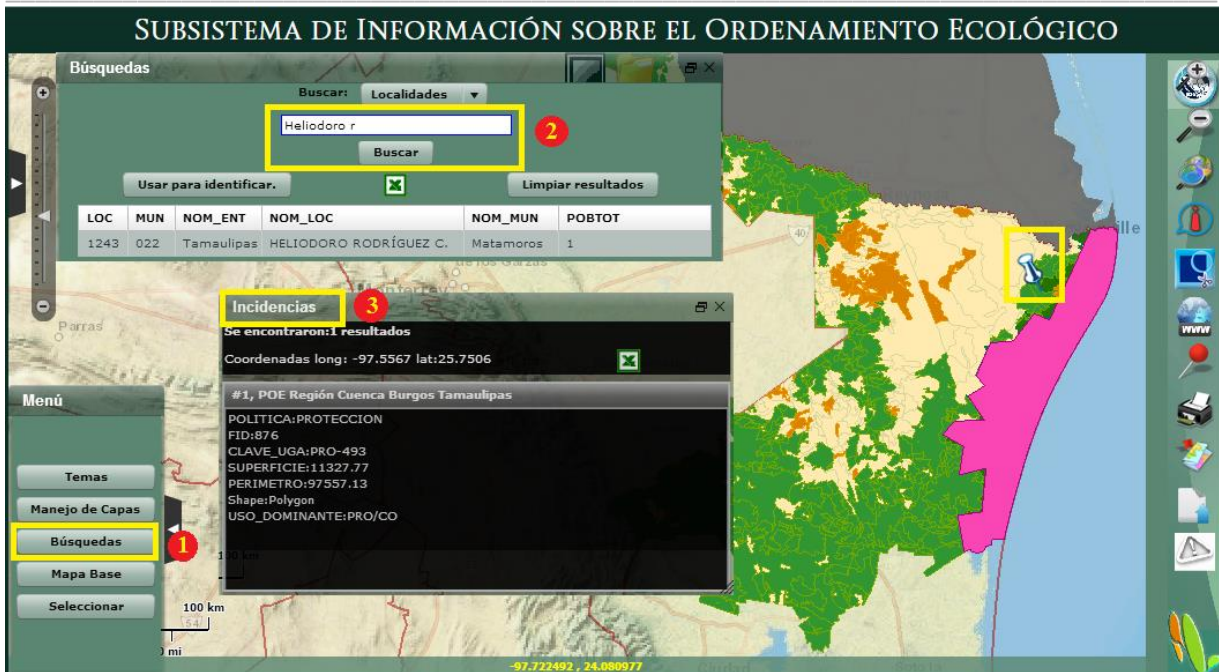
SUBSISTEMA DE INFORMACIÓN SOBRE EL ORDENAMIENTO ECOLÓGICO

Búsquedas

Buscar: Localidades

Heliodoro r

2

Buscar

Usar para identificar.

Limpiar resultados

| LOC | MUN | NOM_ENT | NOM_LOC | NOM_MUN | POBTOT |
|---|---|---|---|---|---|
| 1243 | 022 | Tamaulipas | HELIODORO RODRÍGUEZ C. | Matamoros | 1 |

Incidencias

3

Se encontraron:1 resultados

Coordenadas long: -97.5567 lat:25.7506

#1, POE Región Cuenca Burgos Tamaulipas

POLITICA:PROTECCION
FID:876
CLAVE_UGA:PRO-493
SUPERFICIE:11327.77
PERIMETRO:97557.13
Shape:Polygon
USO_DOMINANTE:PRO/CO

Parras

Menú

Temas

Manejo de Capas

Búsquedas

1

Mapa Base

Seleccionar

100 km

mi

40

-97.722492 , 24.080977